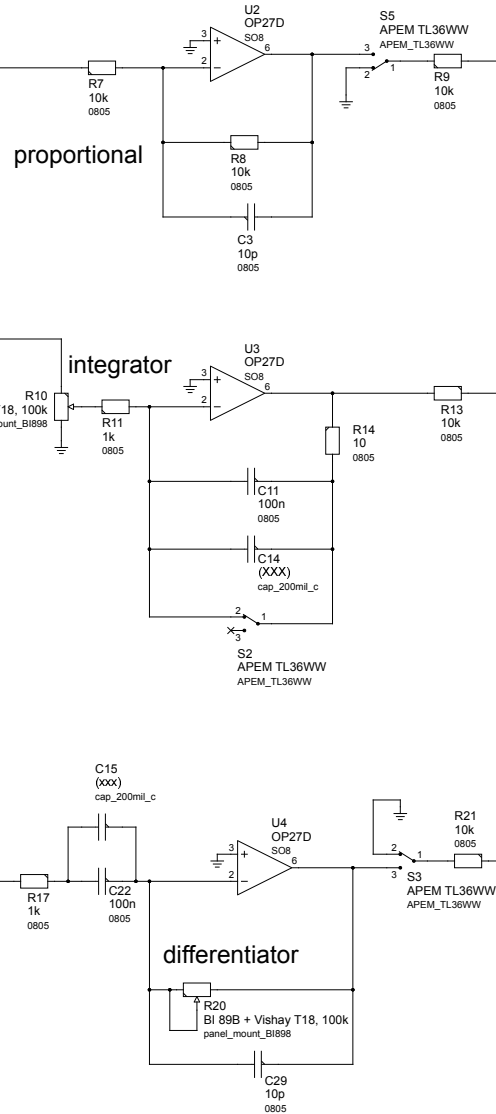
U2
OP27D
SO8
3
2
6
S5
APEM TL36WW
APEM_TL36WW
3
2
1
R9
10k
0805
R7
10k
0805
proportional
R8
10k
0805
C3
10p
0805

integrator
U3
OP27D
SO8
3
2
6
R10
18, 100k
ount_BI898
R11
1k
0805
R13
10k
0805
R14
10
0805
C11
100n
0805
C14
(XXX)
cap_200mil_c
2
1
3
S2
APEM TL36WW
APEM_TL36WW

C15
(xxx)
cap_200mil_c
U4
OP27D
SO8
3
2
6
R21
10k
0805
2
1
3
S3
APEM TL36WW
APEM_TL36WW
R17
1k
0805
C22
100n
0805
differentiator
R20
BI 89B + Vishay T18, 100k
panel_mount_BI898
C29
10p
0805